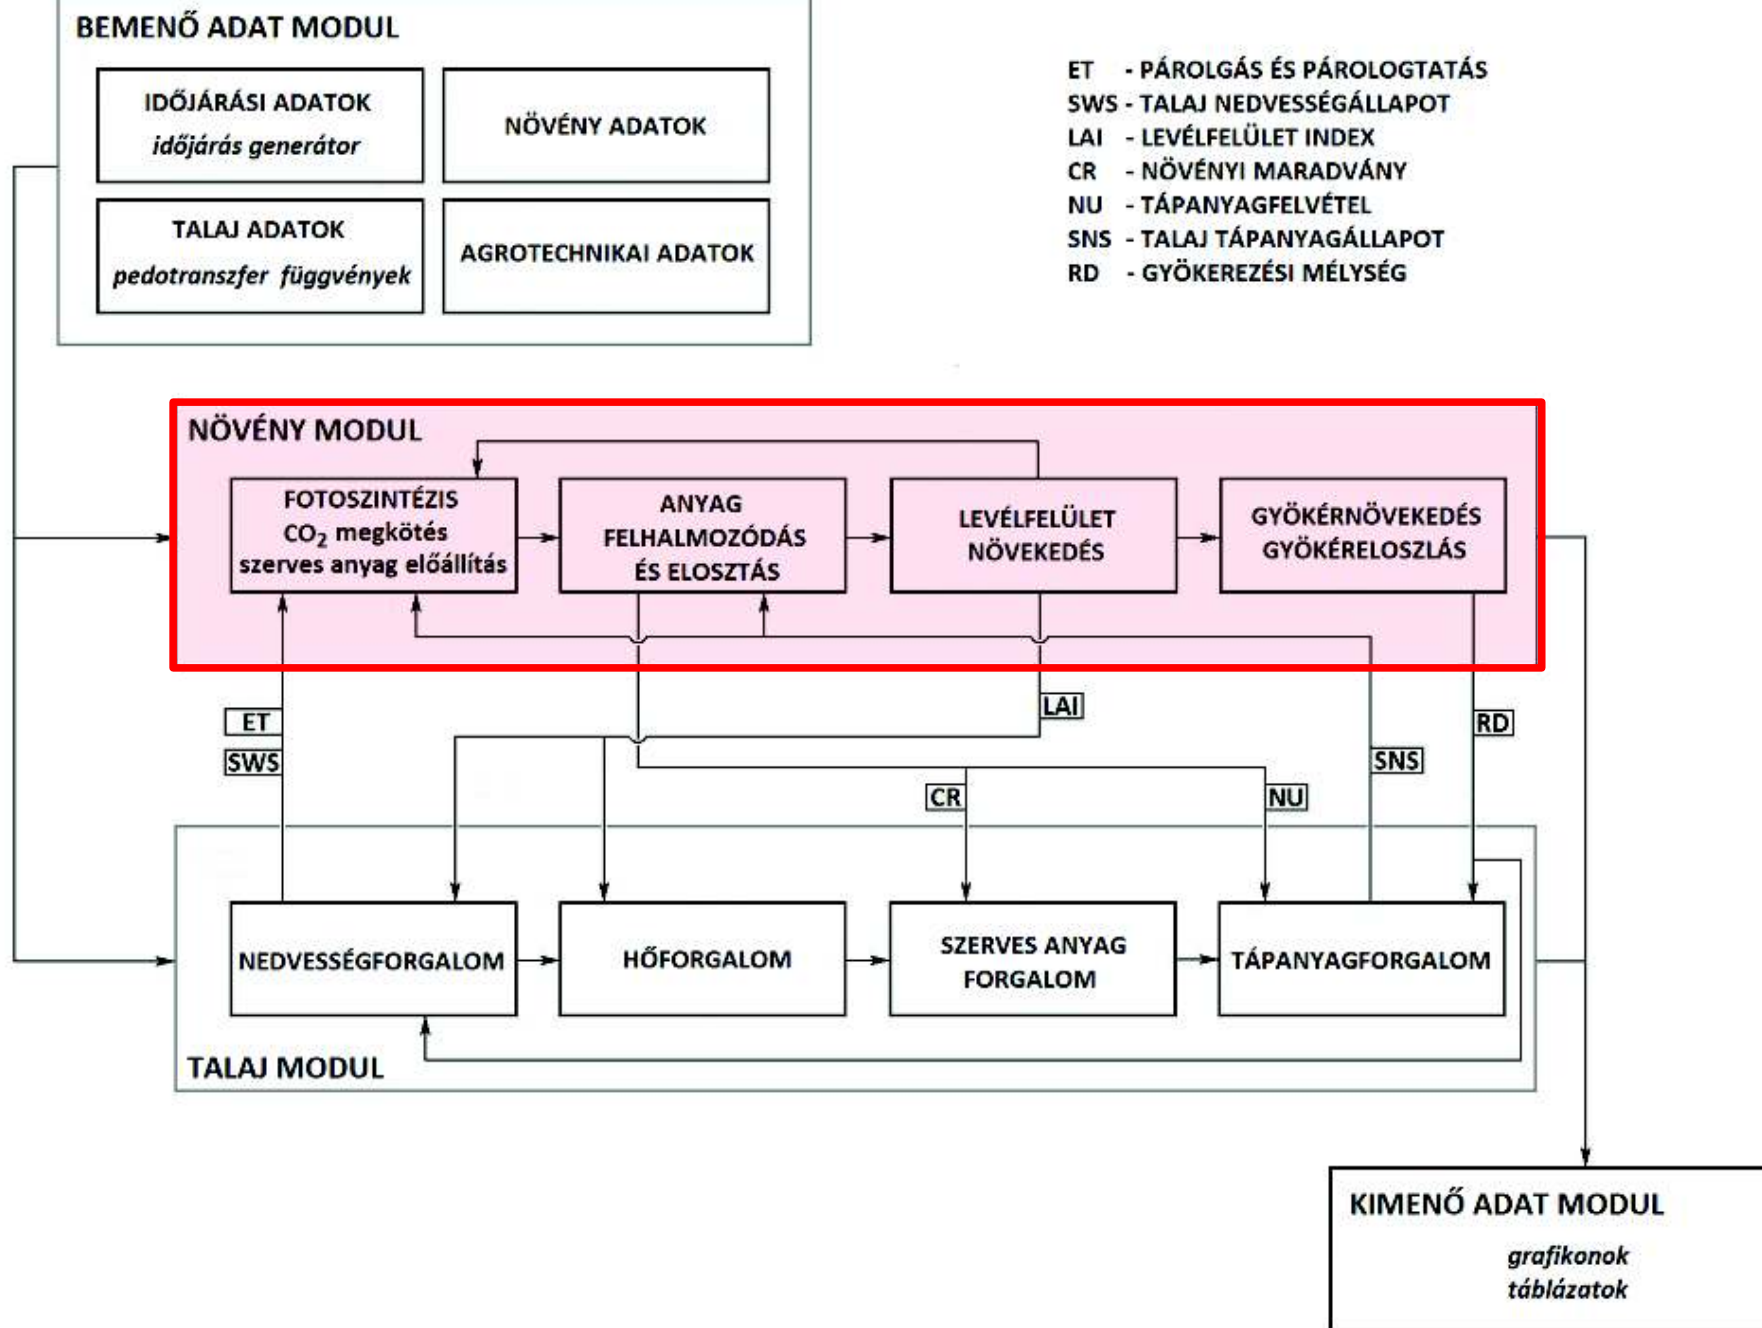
BEMENŐ ADAT MODUL

IDŐJÁRÁSI ADATOK
időjárás generátor

NÖVÉNY ADATOK

TALAJ ADATOK
pedotranszfer függvények

AGROTECHNIKAI ADATOK

ET - PÁROLGÁS ÉS PÁROLOGTATÁS
SWS - TALAJ NEDVESSÉGÁLLAPOT
LAI - LEVÉLFELÜLET INDEX
CR - NÖVÉNYI MARADVÁNY
NU - TÁPANYAGFELVÉTEL
SNS - TALAJ TÁPANYAGÁLLAPOT
RD - GYÖKEREZÉSI MÉLYSÉG

NÖVÉNY MODUL

FOTOSZINTÉZIS
$CO_2$ megkötés
szerves anyag előállítás

ANYAG FELHALMOZÓDÁS ÉS ELOSZTÁS

LEVÉLFELÜLET NÖVEKEDÉS

GYÖKÉRNÖVEKEDÉS GYÖKÉRELOSZLÁS

ET
SWS
LAI
RD
SNS
CR
NU

NEDVESSÉGFORGALOM

HŐFORGALOM

SZERVES ANYAG FORGALOM

TÁPANYAGFORGALOM

TALAJ MODUL

KIMENŐ ADAT MODUL
grafikonok
táblázatok